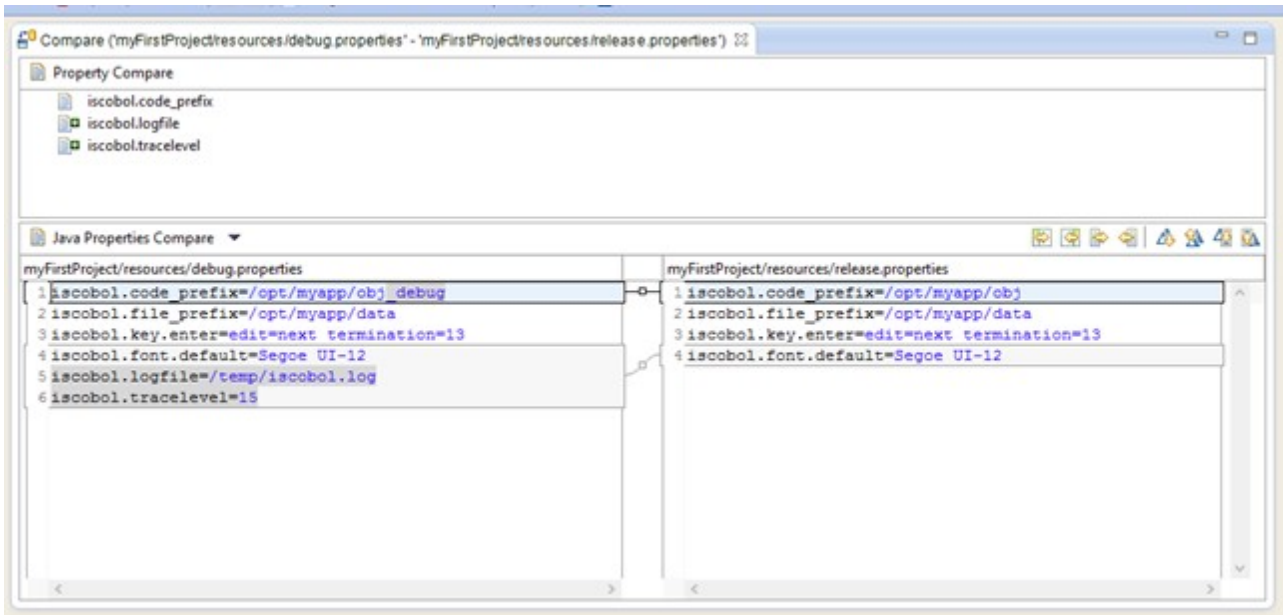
Compare ('myFirstProject/resources/debug.properties' - 'myFirstProject/resources/release.properties')

Property Compare

iscobol.code_prefix
iscobol.logfile
iscobol.tracelevel

Java Properties Compare

myFirstProject/resources/debug.properties

1 iscobol.code_prefix=/opt/myapp/obj_debug
2 iscobol.file_prefix=/opt/myapp/data
3 iscobol.key.enter=edit=next termination=13
4 iscobol.font.default=Segoe UI-12
5 iscobol.logfile=/temp/iscobol.log
6 iscobol.tracelevel=15

myFirstProject/resources/release.properties

1 iscobol.code_prefix=/opt/myapp/obj
2 iscobol.file_prefix=/opt/myapp/data
3 iscobol.key.enter=edit=next termination=13
4 iscobol.font.default=Segoe UI-12